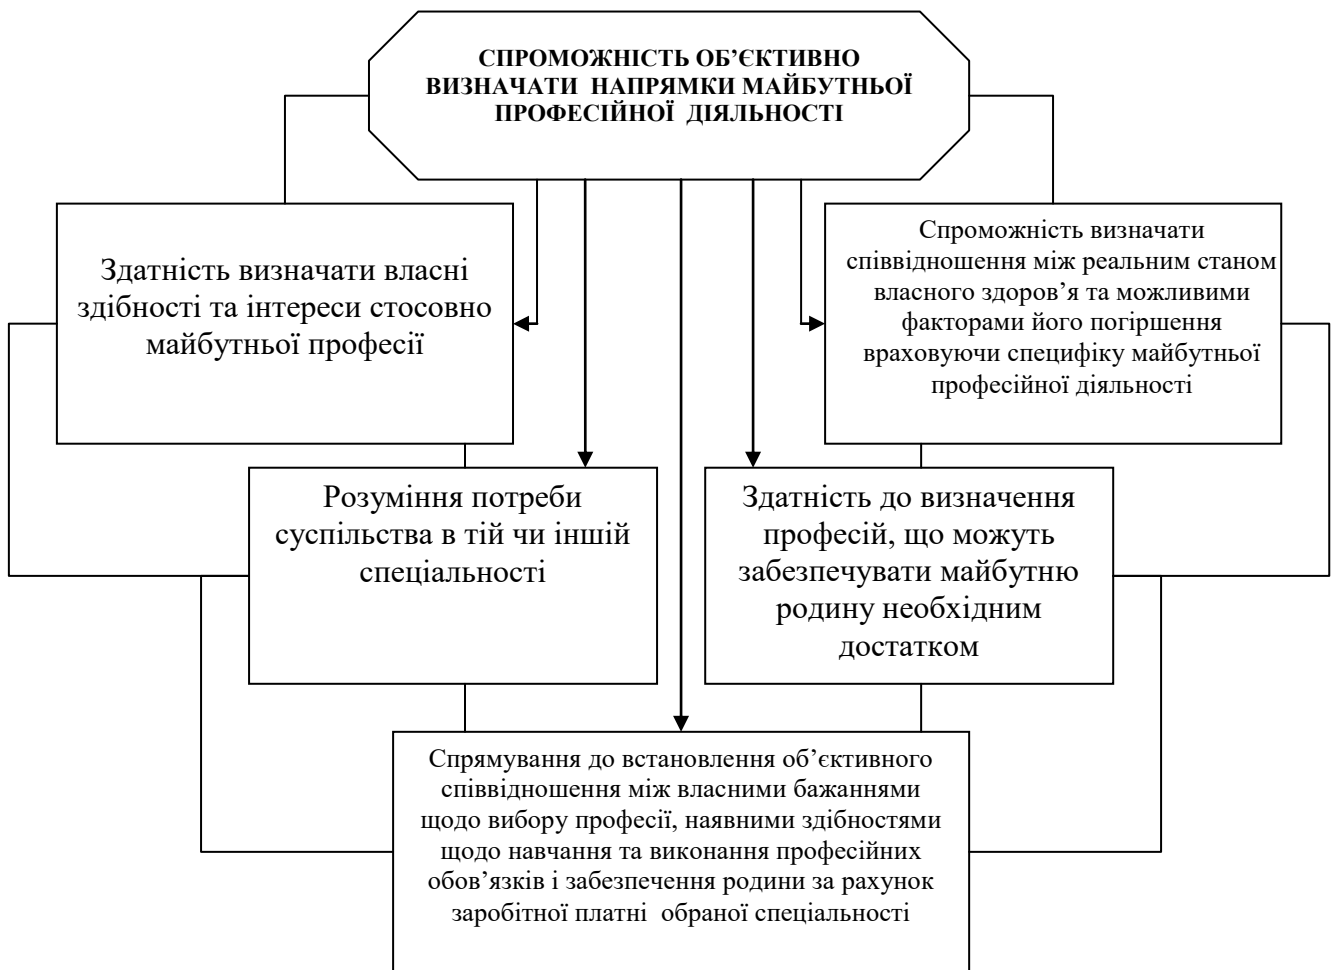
СПРОМОЖНІСТЬ ОБ'ЄКТИВНО ВИЗНАЧАТИ НАПРЯМКИ МАЙБУТНЬОЇ ПРОФЕСІЙНОЇ ДІЯЛЬНОСТІ

Здатність визначати власні здібності та інтереси стосовно майбутньої професії

Спроможність визначати співвідношення між реальним станом власного здоров'я та можливими факторами його погіршення враховуючи специфіку майбутньої професійної діяльності

Розуміння потреби суспільства в тій чи іншій спеціальності

Здатність до визначення професій, що можуть забезпечувати майбутню родину необхідним достатком

Спрямування до встановлення об'єктивного співвідношення між власними бажаннями щодо вибору професії, наявними здібностями щодо навчання та виконання професійних обов'язків і забезпечення родини за рахунок заробітної платні обраної спеціальності